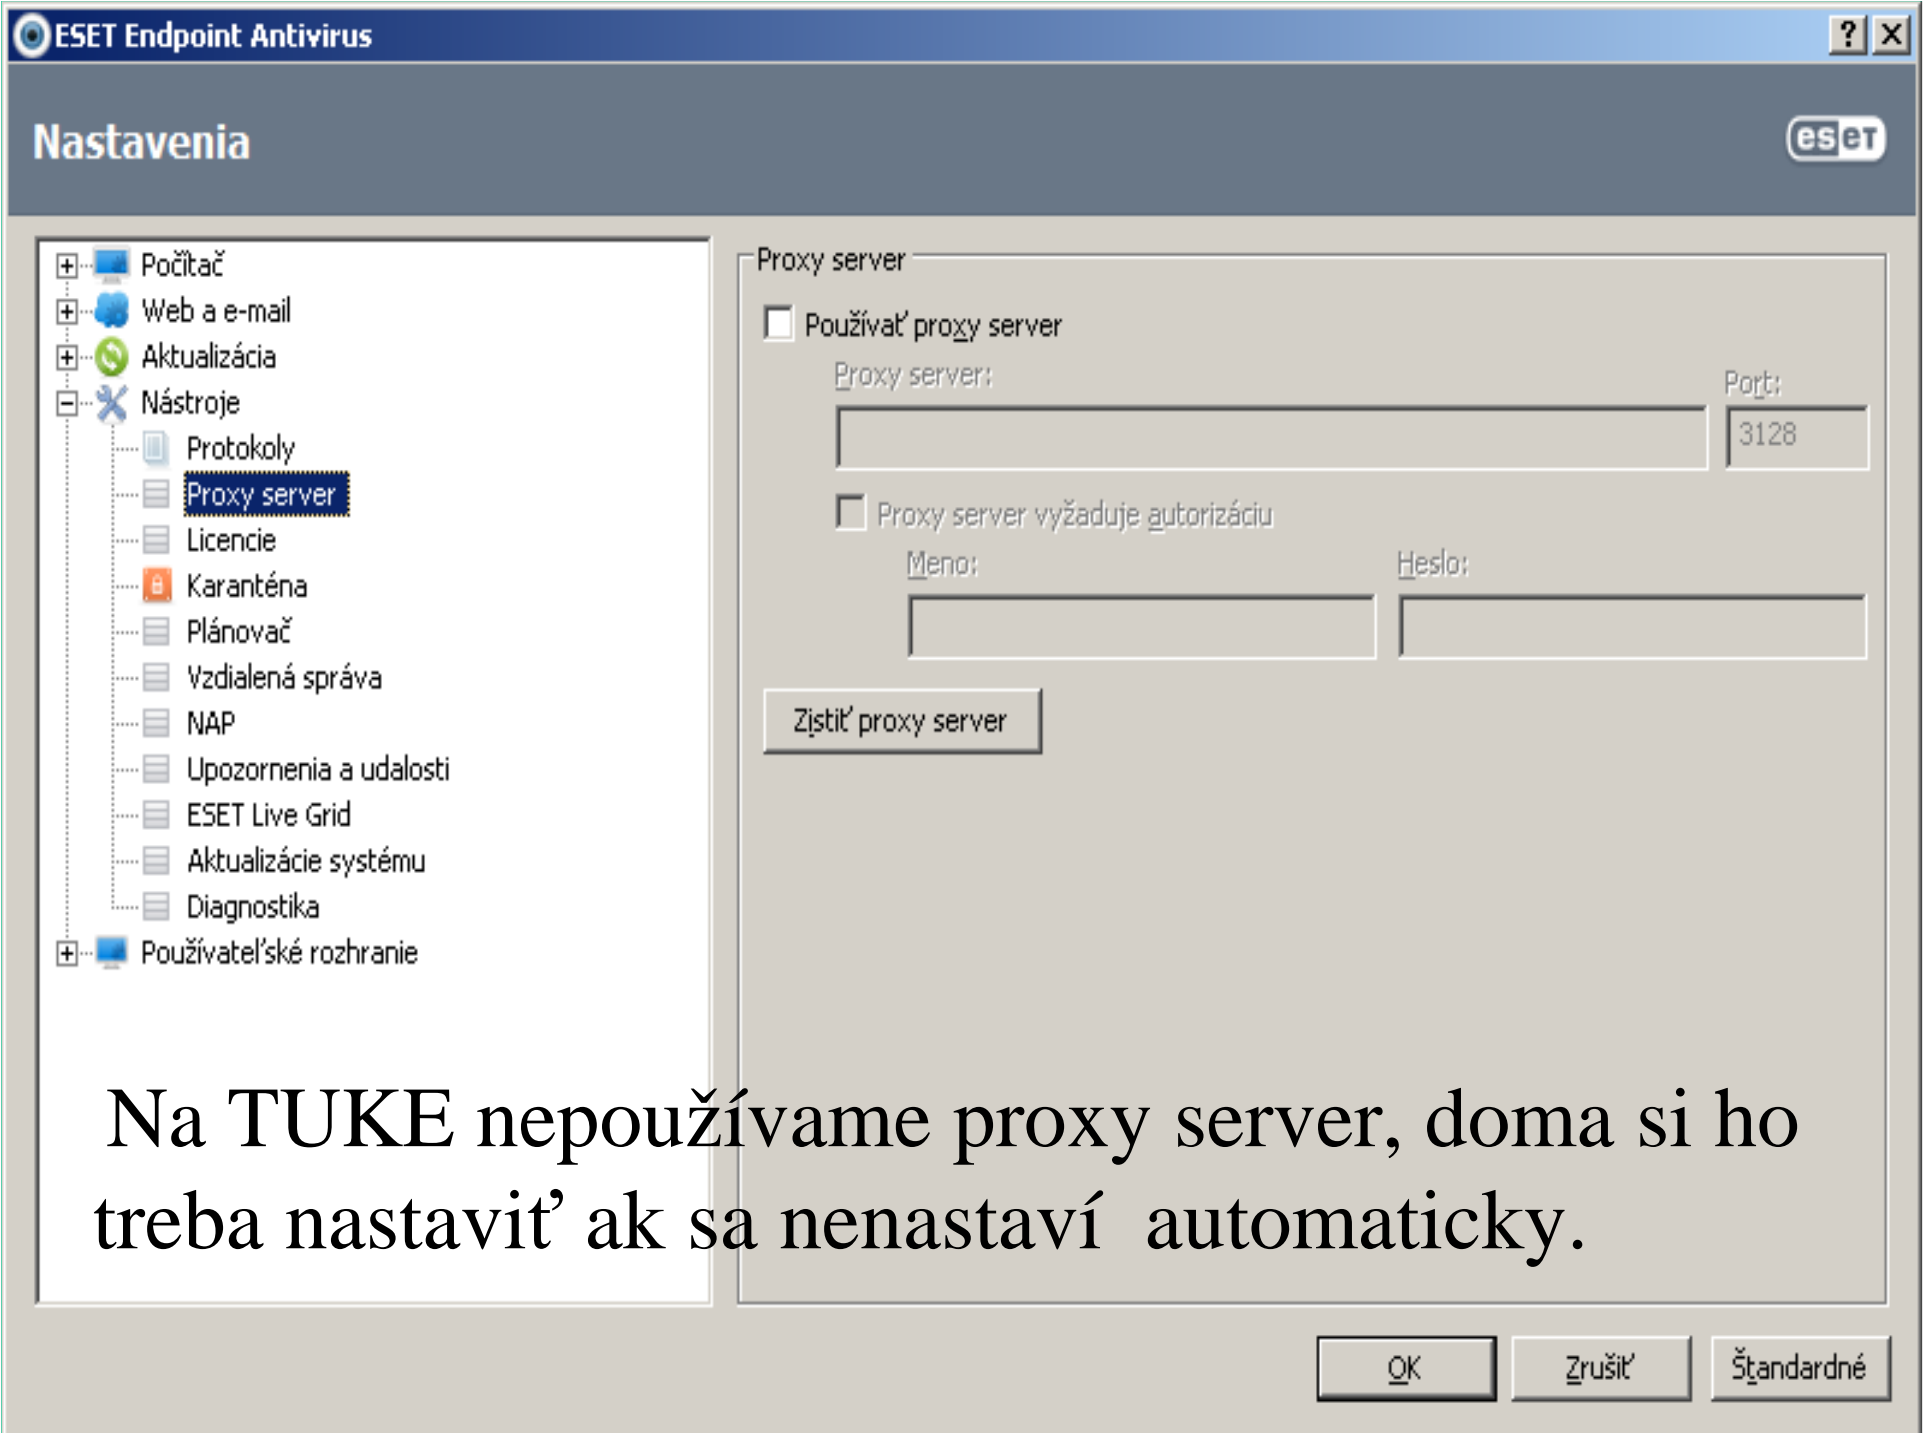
ESET Endpoint Antivirus

? X

Nastavenia

eset

Počítač
Web a e-mail
Aktualizácia
Nástroje
Protokoly
Proxy server
Licencie
Karanténa
Plánovač
Vzdialená správa
NAP
Upozornenia a udalosti
ESET Live Grid
Aktualizácie systému
Diagnostika
Používateľské rozhranie

Proxy server

Používať proxy server

Proxy server:

Port:

3128

Proxy server vyžaduje autorizáciu

Meno:

Heslo:

Zistiť proxy server

Na TUKE nepoužívame proxy server, doma si ho treba nastaviť ak sa nenastaví automaticky.

OK

Zrušiť

Štandardné